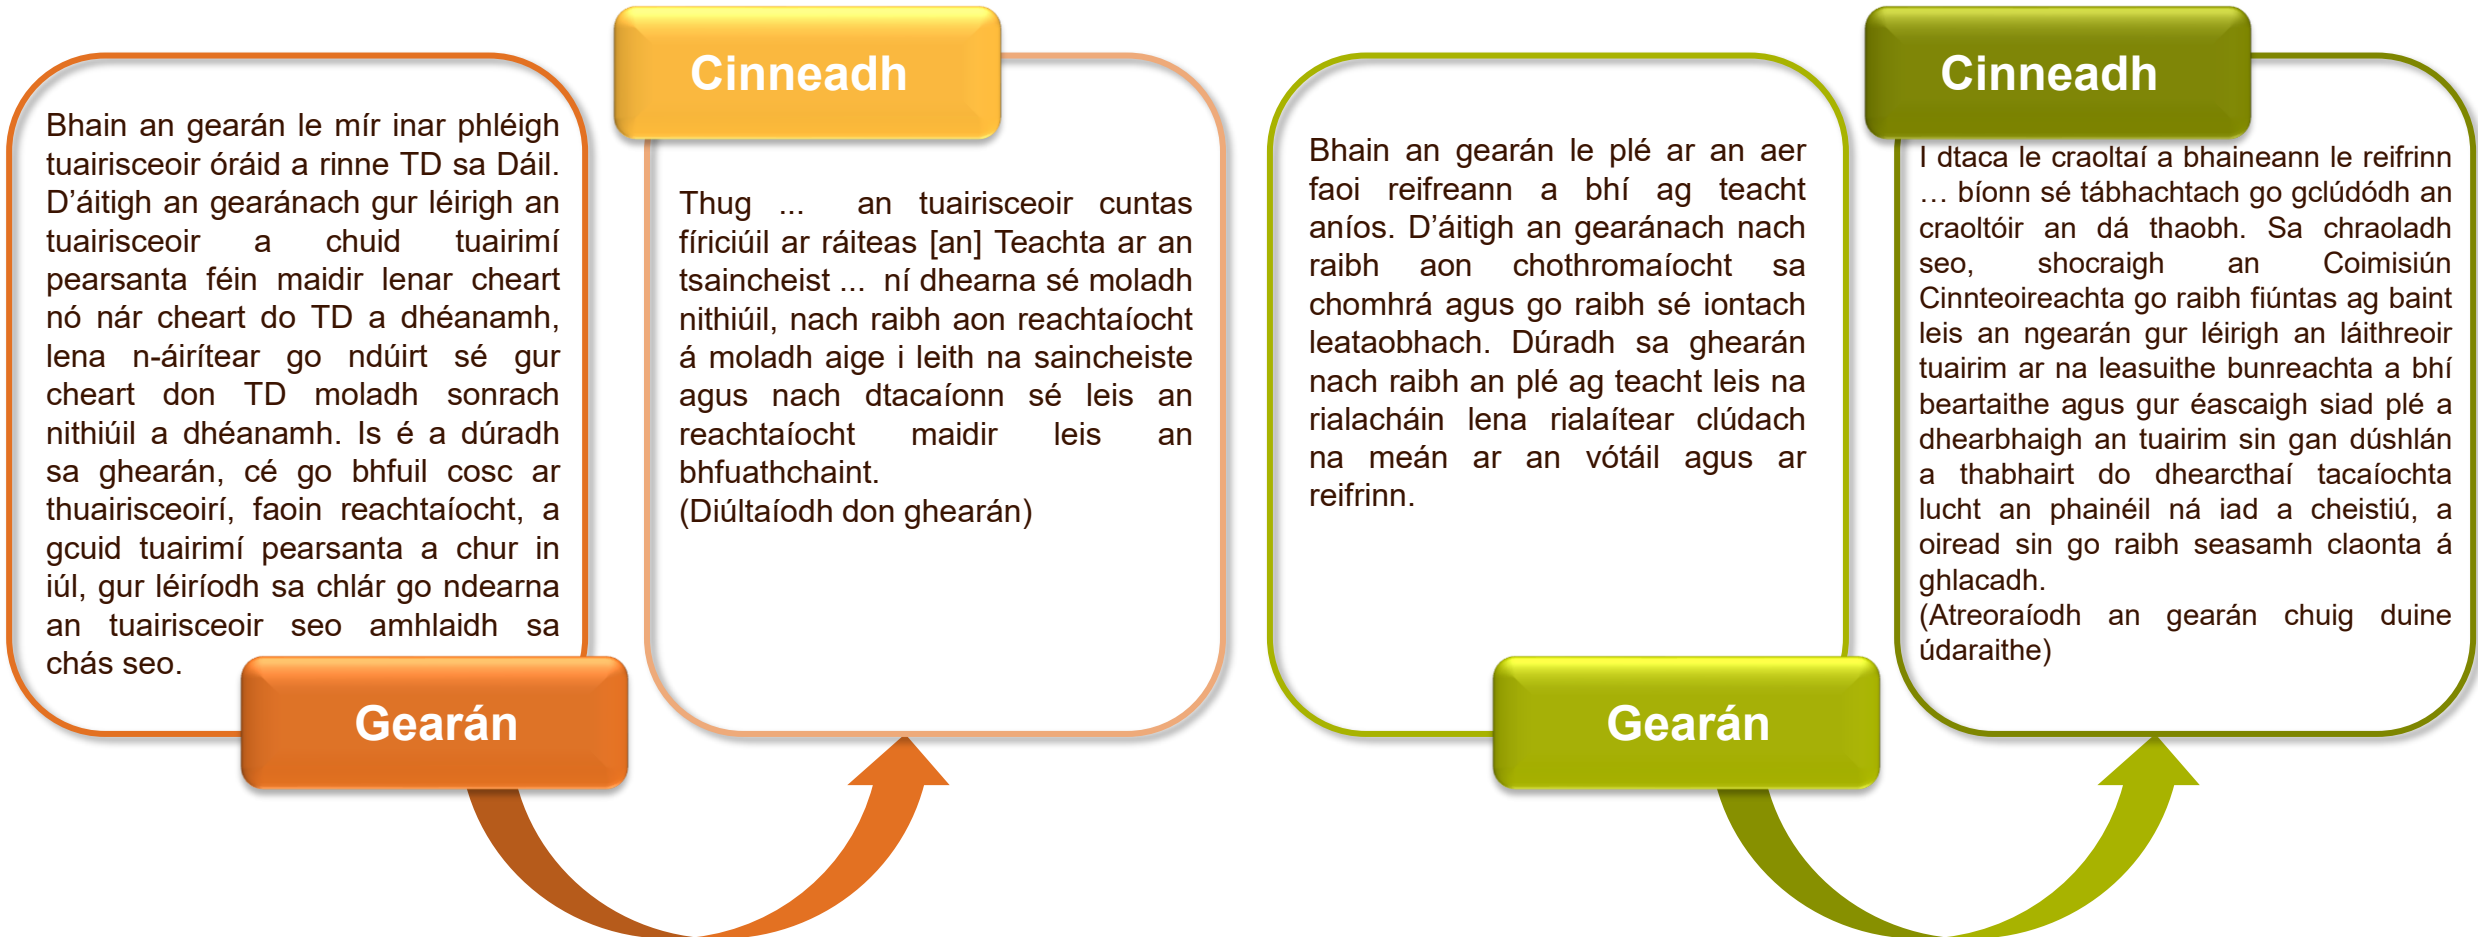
Bhain an gearán le mír inar phléigh tuairisceoir óráid a rinne TD sa Dáil. D'áitigh an gearánach gur léirigh an tuairisceoir a chuid tuairimí pearsanta féin maidir lenar cheart nó nár cheart do TD a dhéanamh, lena n-áirítear go ndúirt sé gur cheart don TD moladh sonrach nithiúil a dhéanamh. Is é a dúradh sa ghearán, cé go bhfuil cosc ar thuairisceoirí, faoin reachtaíocht, a gcuid tuairimí pearsanta a chur in iúl, gur léiríodh sa chlár go ndearna an tuairisceoir seo amhlaidh sa chás seo.

Gearán

Cinneadh

Thug ... an tuairisceoir cuntas fíriciúil ar ráiteas [an] Teachta ar an tsaincheist ... ní dhearna sé moladh nithiúil, nach raibh aon reachtaíocht á moladh aige i leith na saincheiste agus nach dtacaíonn sé leis an reachtaíocht maidir leis an bhfuathchaint.
(Diúltaíodh don ghearán)

Bhain an gearán le plé ar an aer faoi reifreann a bhí ag teacht aníos. D'áitigh an gearánach nach raibh aon chothromaíocht sa chomhrá agus go raibh sé iontach leataobhach. Dúradh sa ghearán nach raibh an plé ag teacht leis na rialacháin lena rialaítear clúdach na meán ar an vótáil agus ar reifrinn.

Gearán

Cinneadh

I dtaca le craoltaí a bhaineann le reifrinn … bíonn sé tábhachtach go gclúdódh an craoltóir an dá thaobh. Sa chraoladh seo, shocraigh an Coimisiún Cinnteoireachta go raibh fiúntas ag baint leis an ngearán gur léirigh an láithreoir tuairim ar na leasuithe bunreachta a bhí beartaithe agus gur éascaigh siad plé a dhearbhaigh an tuairim sin gan dúshlán a thabhairt do dhearcthaí tacaíochta lucht an phainéil ná iad a cheistiú, a oiread sin go raibh seasamh claonta á ghlacadh.
(Atreoraíodh an gearán chuig duine údaraithe)